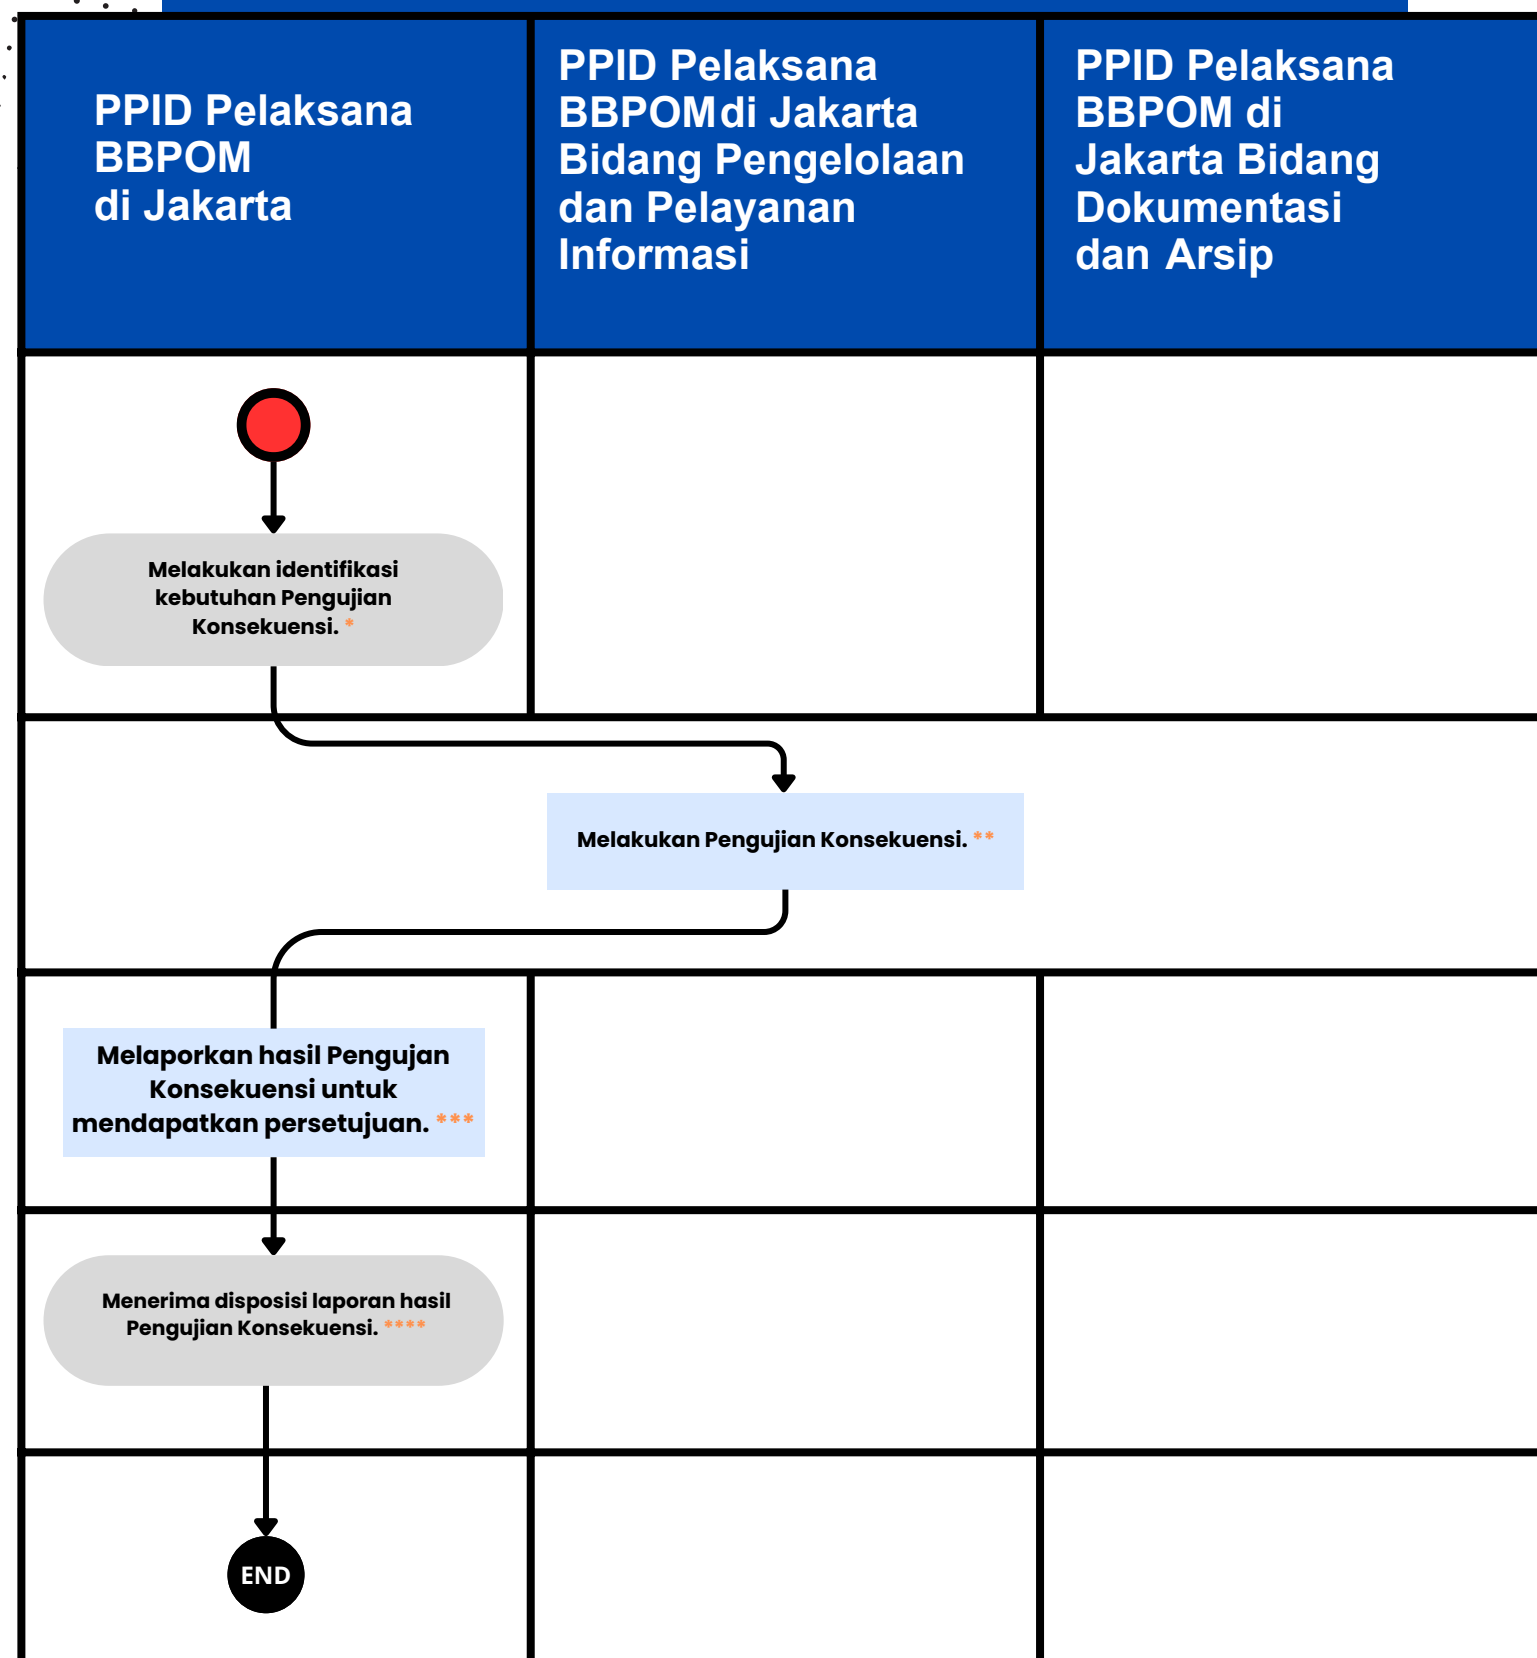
PPID Pelaksana BBPOM di Jakarta

PPID Pelaksana BBPOMdi Jakarta Bidang Pengelolaan dan Pelayanan Informasi

PPID Pelaksana BBPOM di Jakarta Bidang Dokumentasi dan Arsip

Melakukan identifikasi kebutuhan Pengujian Konsekuensi. *

Melakukan Pengujian Konsekuensi. **

Melaporkan hasil Pengujan Konsekuensi untuk mendapatkan persetujuan. ***

Menerima disposisi laporan hasil Pengujian Konsekuensi. ****

END